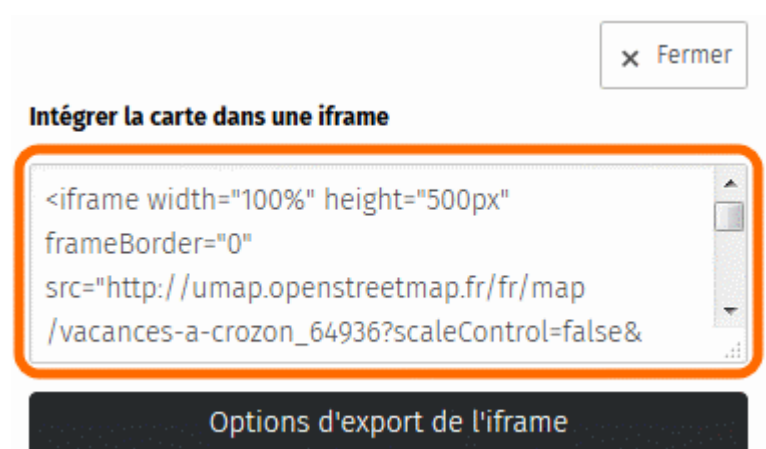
× Fermer

Intégrer la carte dans une iframe

<iframe width="100%" height="500px" frameBorder="0" src="http://umap.openstreetmap.fr/fr/map/vacances-a-crozon_64936?scaleControl=false&

Options d'export de l'iframe